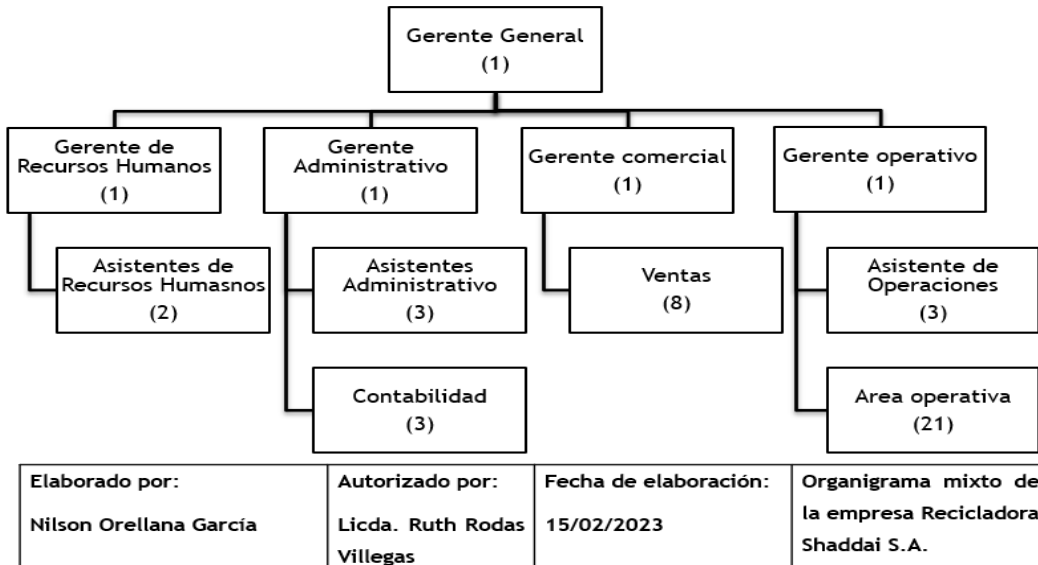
Gerente General
(1)

Gerente de Recursos Humanos
(1)

Asistentes de Recursos Humasnos
(2)

Gerente Administrativo
(1)

Asistentes Administrativo
(3)

Contabilidad
(3)

Gerente comercial
(1)

Ventas
(8)

Gerente operativo
(1)

Asistente de Operaciones
(3)

Area operativa
(21)

| Elaborado por: Nilson Orellana García | Autorizado por: Licda. Ruth Rodas Villegas | Fecha de elaboración: 15/02/2023 | Organigrama mixto de la empresa Recicladora Shaddai S.A. |